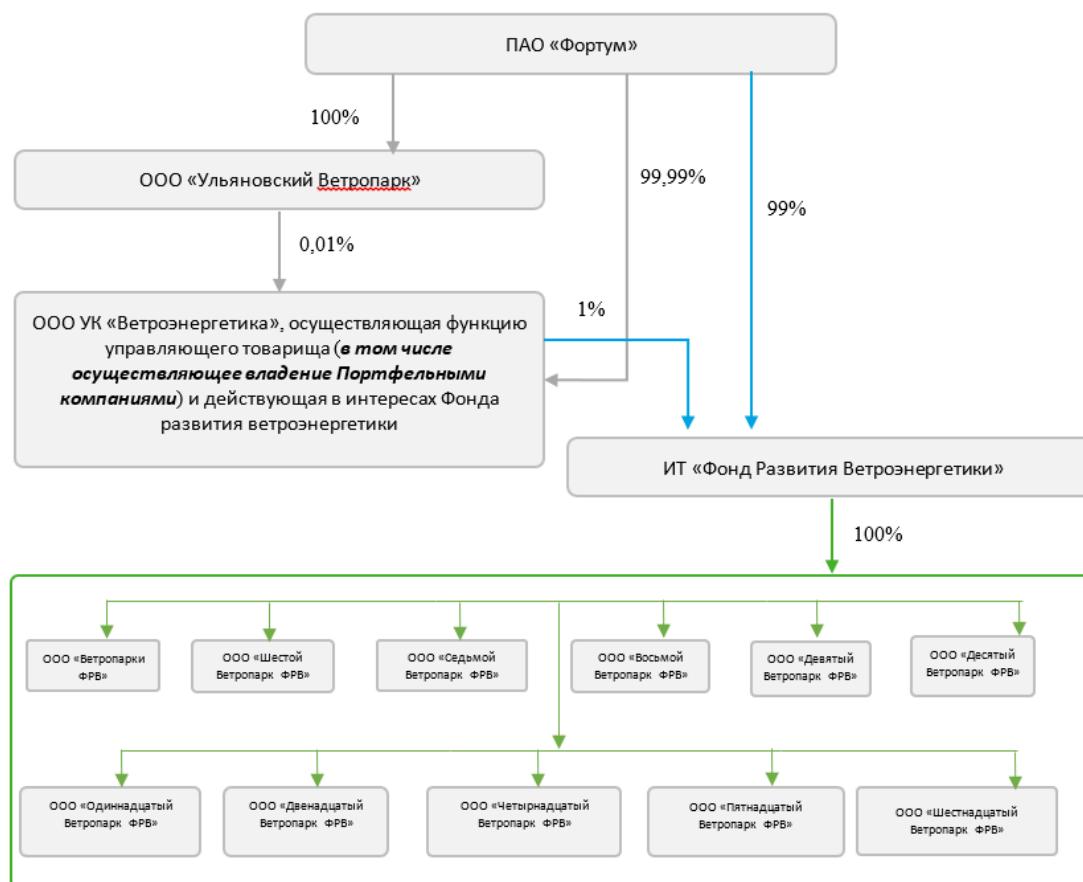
ПАО «Фортум»

100%

ООО «Ульяновский Ветропарк»

99,99%

99%

0,01%

1%

ООО УК «Ветроэнергетика», осуществляющая функцию управляющего товарища (**в том числе осуществляющее владение Портфельными компаниями**) и действующая в интересах Фонда развития ветроэнергетики

ИТ «Фонд Развития Ветроэнергетики»

100%

ООО «Ветропарки ФРВ»

ООО «Шестой Ветропарк ФРВ»

ООО «Седьмой Ветропарк ФРВ»

ООО «Восьмой Ветропарк ФРВ»

ООО «Девятый Ветропарк ФРВ»

ООО «Десятый Ветропарк ФРВ»

ООО «Одиннадцатый Ветропарк ФРВ»

ООО «Двенадцатый Ветропарк ФРВ»

ООО «Четырнадцатый Ветропарк ФРВ»

ООО «Пятнадцатый Ветропарк ФРВ»

ООО «Шестнадцатый Ветропарк ФРВ»